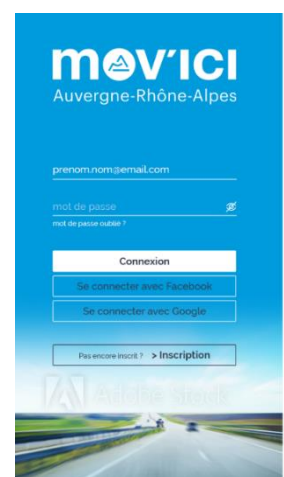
MOV'ICI
Auvergne-Rhône-Alpes

prenom.nom@email.com

mot de passe

mot de passe oublié ?

Connexion

Se connecter avec Facebook

Se connecter avec Google

Pas encore inscrit ? > Inscription

Adobe Stock